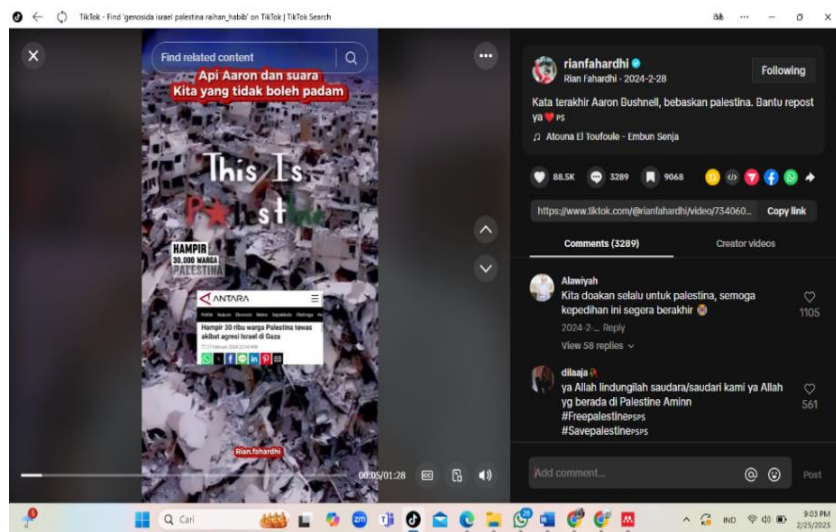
TikTok - Find 'genosida israel palestina raihan_habib' on TikTok | TikTok Search

Find related content

Api Aaron dan suara
Kita yang tidak boleh padam

This Is
P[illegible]lestine

HAMPIR
30.000 WARGA
PALESTINA

ANTARA

Hampir 30 ribu warga Palestina tewas akibat agresi Israel di Gaza

Rian.fahardhi

00:05/01:28

rianfahardhi
Rian Fahardhi · 2024-2-28

Following

Kata terakhir Aaron Bushnell, bebaskan palestina. Bantu repost ya ❤️ PS

♫ Atouna El Toufoule - Embun Senja

88.5K 3289 9068

https://www.tiktok.com/@rianfahardhi/video/734060...

Copy link

Comments (3289)

Creator videos

Alawiyah
Kita doakan selalu untuk palestina, semoga kepedihan ini segera berakhir
2024-2-... Reply
1105
View 58 replies

dilaaja
ya Allah lindungilah saudara/saudari kami ya Allah yg berada di Palestine Aminn
#FreepalestinePSPS
#SavepalestinePSPS
561

Add comment...

Post

Cari

IND

9:03 PM
2/25/2025